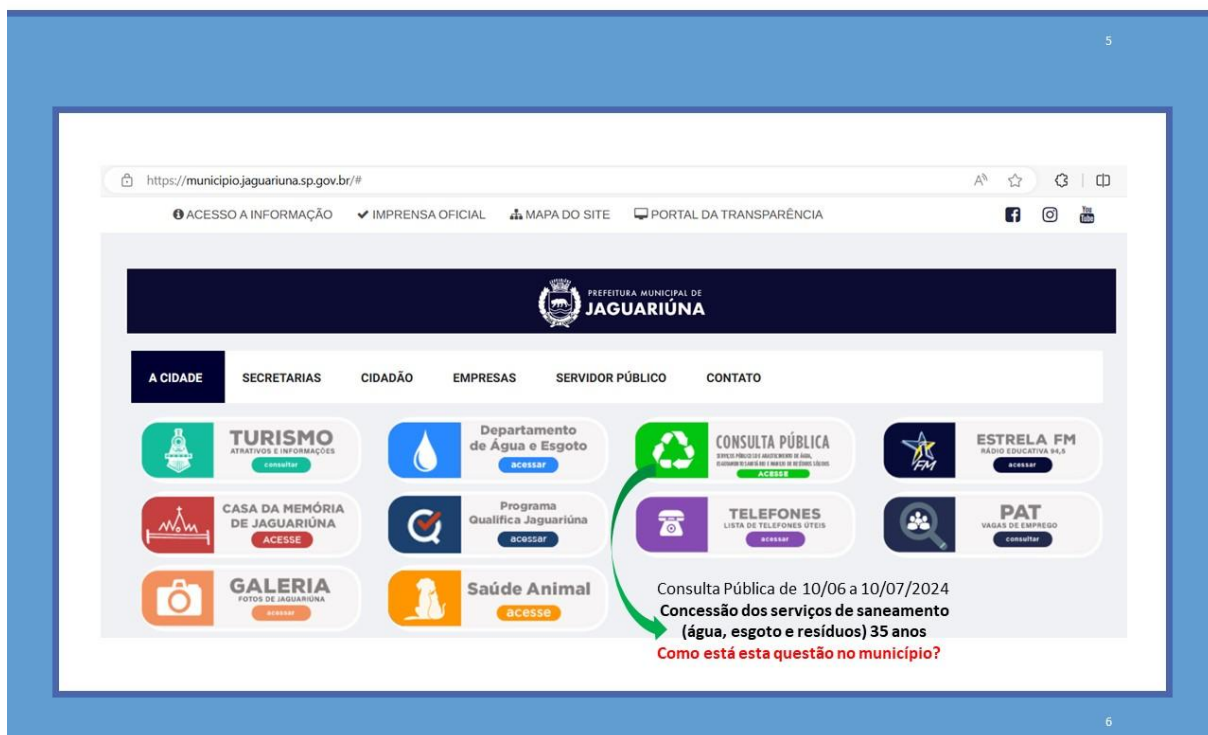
5

https://municipio.jaguariuna.sp.gov.br/#

ACESSO A INFORMAÇÃO ✔ IMPRENSA OFICIAL MAPA DO SITE PORTAL DA TRANSPARÊNCIA

PREFEITURA MUNICIPAL DE
JAGUARIÚNA

A CIDADE SECRETARIAS CIDADÃO EMPRESAS SERVIDOR PÚBLICO CONTATO

TURISMO
ATRATIVOS E INFORMAÇÕES
consultar

Departamento de Água e Esgoto
acessar

CONSULTA PÚBLICA
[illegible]
ACESSE

ESTRELA FM
RÁDIO EDUCATIVA 94,5
acessar

CASA DA MEMÓRIA DE JAGUARIÚNA
ACESSE

Programa Qualifica Jaguariúna
acessar

TELEFONES
LISTA DE TELEFONES ÚTEIS
acessar

PAT
VAGAS DE EMPREGO
consultar

GALERIA
FOTOS DE JAGUARIÚNA
acessar

Saúde Animal
acesse

Consulta Pública de 10/06 a 10/07/2024
Concessão dos serviços de saneamento (água, esgoto e resíduos) 35 anos
Como está esta questão no município?

6